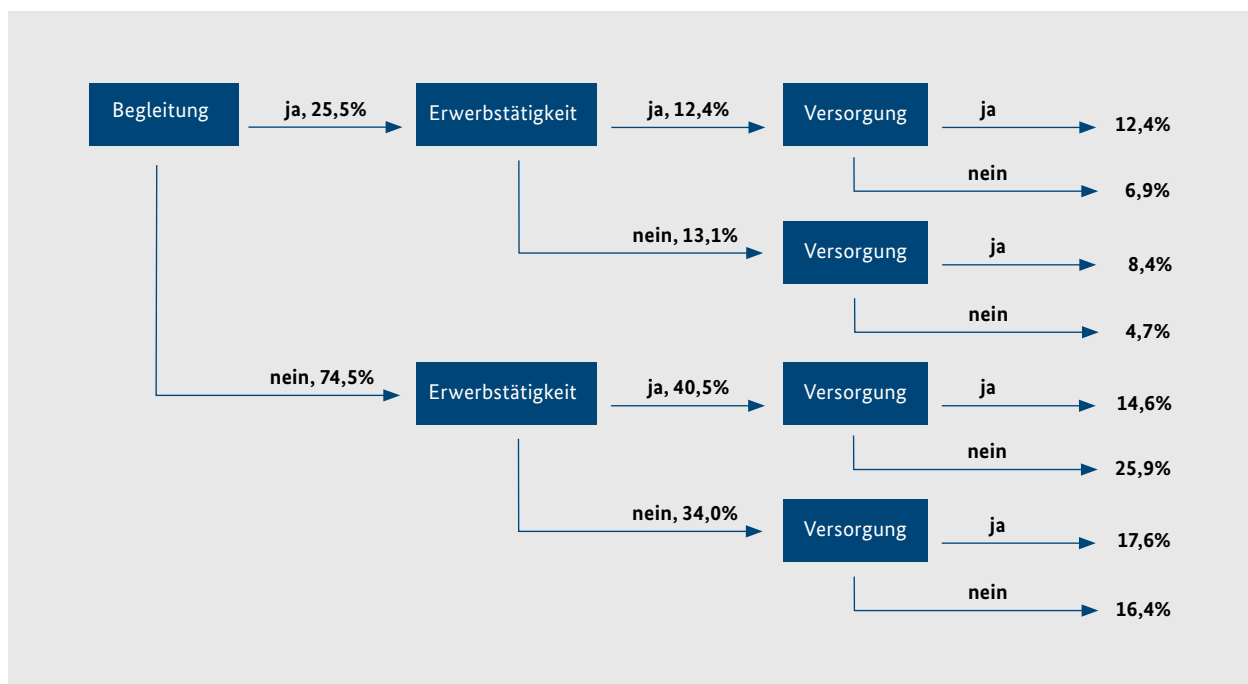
Begleitung

ja, 25,5%

Erwerbstätigkeit

ja, 12,4%

Versorgung

ja

12,4%

nein

6,9%

nein, 13,1%

Versorgung

ja

8,4%

nein

4,7%

nein, 74,5%

Erwerbstätigkeit

ja, 40,5%

Versorgung

ja

14,6%

nein

25,9%

nein, 34,0%

Versorgung

ja

17,6%

nein

16,4%